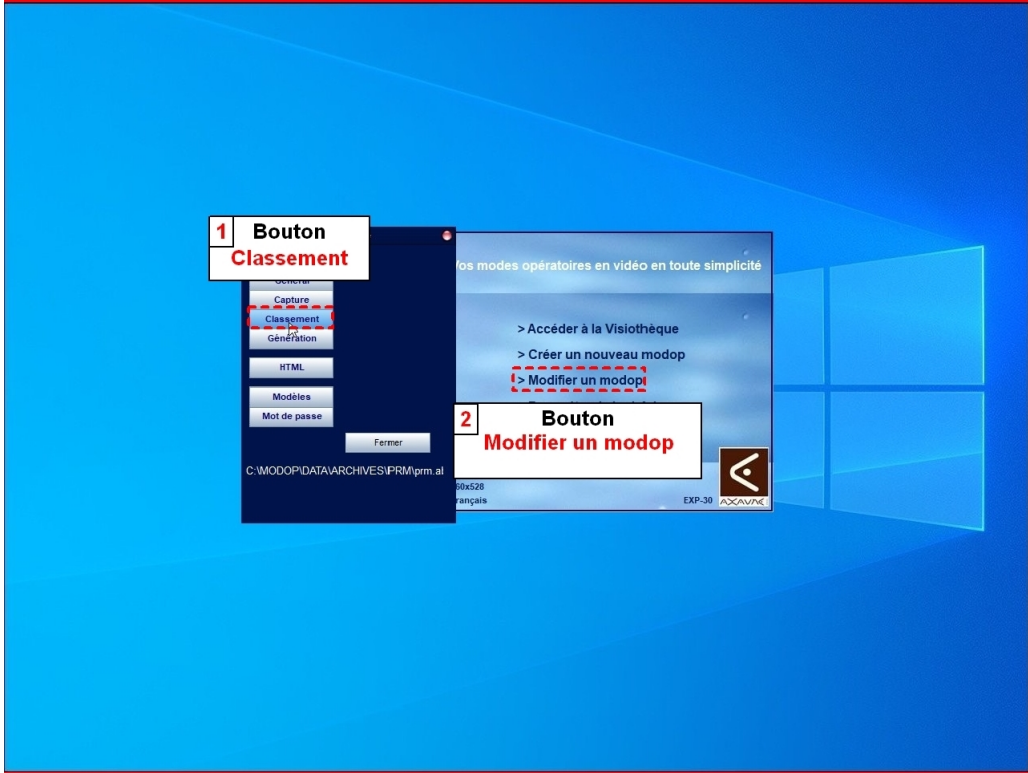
1 Bouton
Classement

Général
Capture
Classement
Génération
HTML
Modèles
Mot de passe
Fermer
C:\MODOP\DATA\ARCHIVES\PRM\prm.al

Vos modes opératoires en vidéo en toute simplicité

> Accéder à la Visiothèque
> Créer un nouveau modop
> Modifier un modop

2 Bouton
Modifier un modop

60x528
rançais
EXP-30
AXAVAE